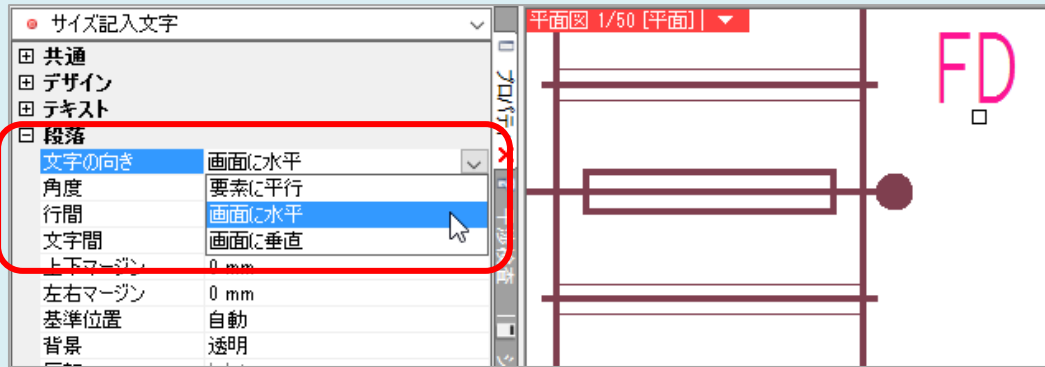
サイズ記入文字

⊞ 共通
⊞ デザイン
⊞ テキスト
⊟ 段落

| | |
|---|---|
| 文字の向き | 画面に水平 |
| 角度 | 要素に平行 |
| 行間 | 画面に水平 |
| 文字間 | 画面に垂直 |
| 上下マージン | 0 mm |
| 左右マージン | 0 mm |
| 基準位置 | 自動 |
| 背景 | 透明 |
| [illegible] | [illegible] |

プロパティ

平面図 1/50 [平面]

FD